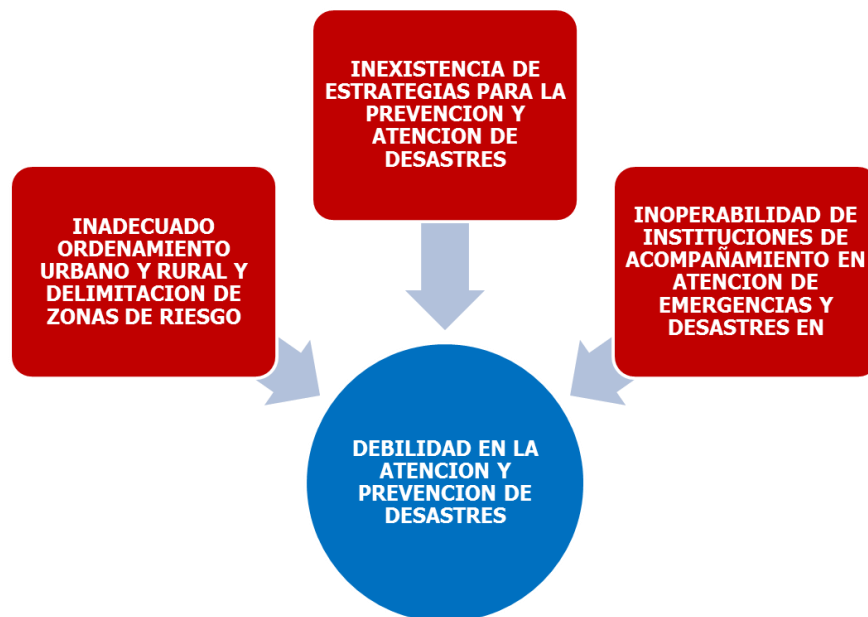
INADECUADO ORDENAMIENTO URBANO Y RURAL Y DELIMITACION DE ZONAS DE RIESGO

INEXISTENCIA DE ESTRATEGIAS PARA LA PREVENCION Y ATENCION DE DESASTRES

INOPERABILIDAD DE INSTITUCIONES DE ACOMPAÑAMIENTO EN ATENCION DE EMERGENCIAS Y DESASTRES EN

DEBILIDAD EN LA ATENCION Y PREVENCION DE DESASTRES